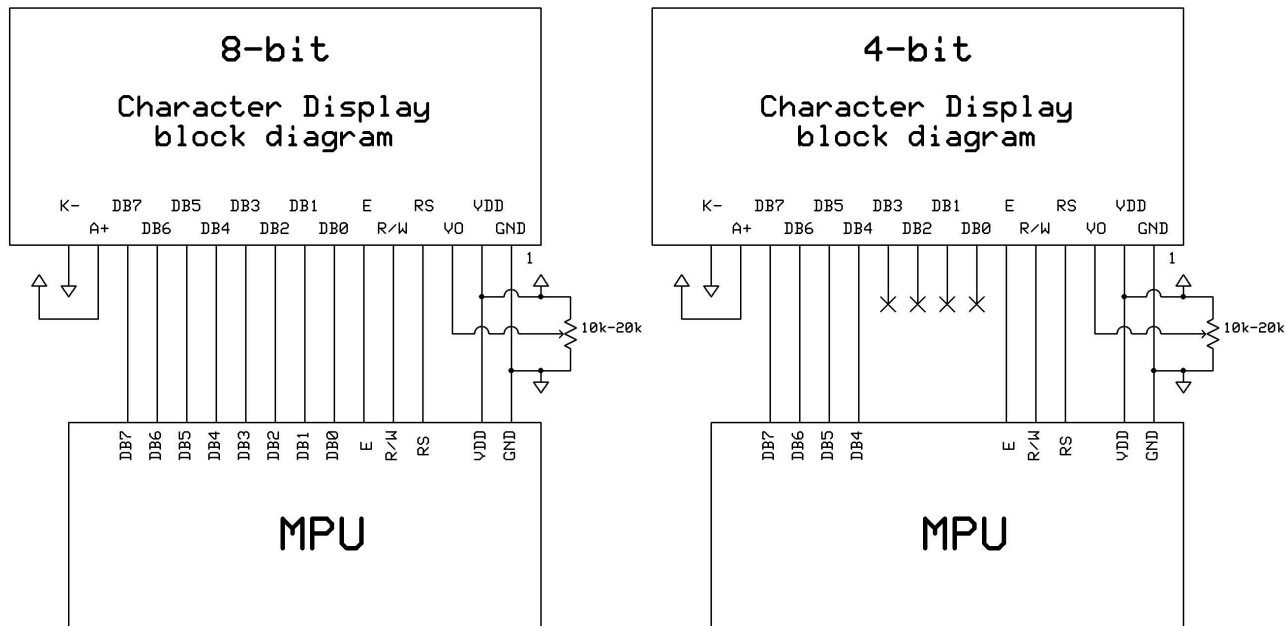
8-bit

Character Display block diagram

K- DB7 DB5 DB3 DB1 E RS VDD
A+ DB6 DB4 DB2 DB0 R/W VO GND

1

10k-20k

DB7 DB6 DB5 DB4 DB3 DB2 DB1 DB0 E R/W RS VDD GND

MPU

4-bit

Character Display block diagram

K- DB7 DB5 DB3 DB1 E RS VDD
A+ DB6 DB4 DB2 DB0 R/W VO GND

1

10k-20k

DB7 DB6 DB5 DB4 E R/W RS VDD GND

MPU